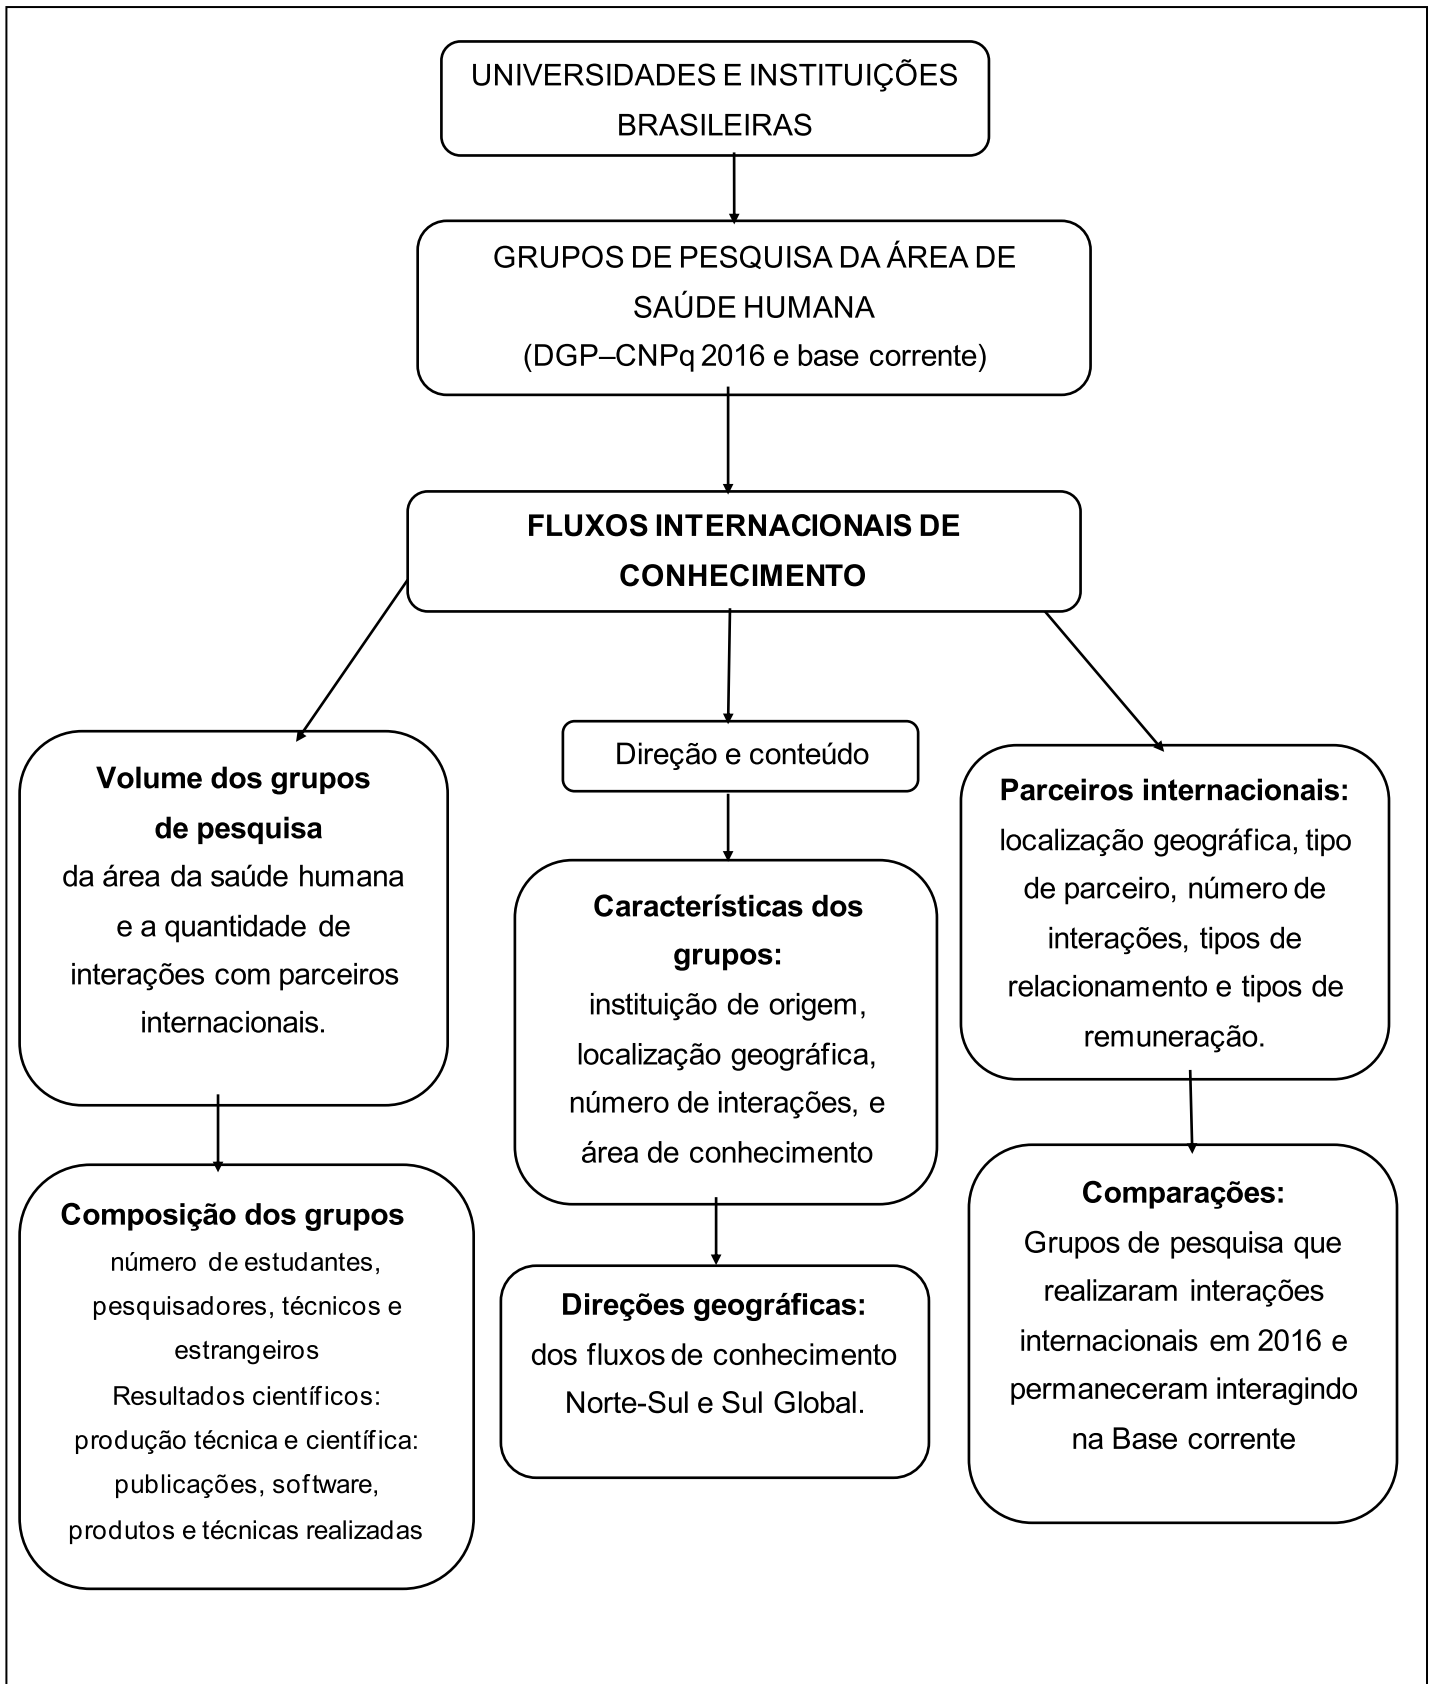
UNIVERSIDADES E INSTITUIÇÕES BRASILEIRAS

GRUPOS DE PESQUISA DA ÁREA DE SAÚDE HUMANA
(DGP–CNPq 2016 e base corrente)

FLUXOS INTERNACIONAIS DE CONHECIMENTO

Volume dos grupos de pesquisa
da área da saúde humana e a quantidade de interações com parceiros internacionais.

Composição dos grupos
número de estudantes, pesquisadores, técnicos e estrangeiros
Resultados científicos:
produção técnica e científica: publicações, software, produtos e técnicas realizadas

Direção e conteúdo

Características dos grupos:
instituição de origem, localização geográfica, número de interações, e área de conhecimento

Direções geográficas:
dos fluxos de conhecimento Norte-Sul e Sul Global.

Parceiros internacionais:
localização geográfica, tipo de parceiro, número de interações, tipos de relacionamento e tipos de remuneração.

Comparações:
Grupos de pesquisa que realizaram interações internacionais em 2016 e permaneceram interagindo na Base corrente